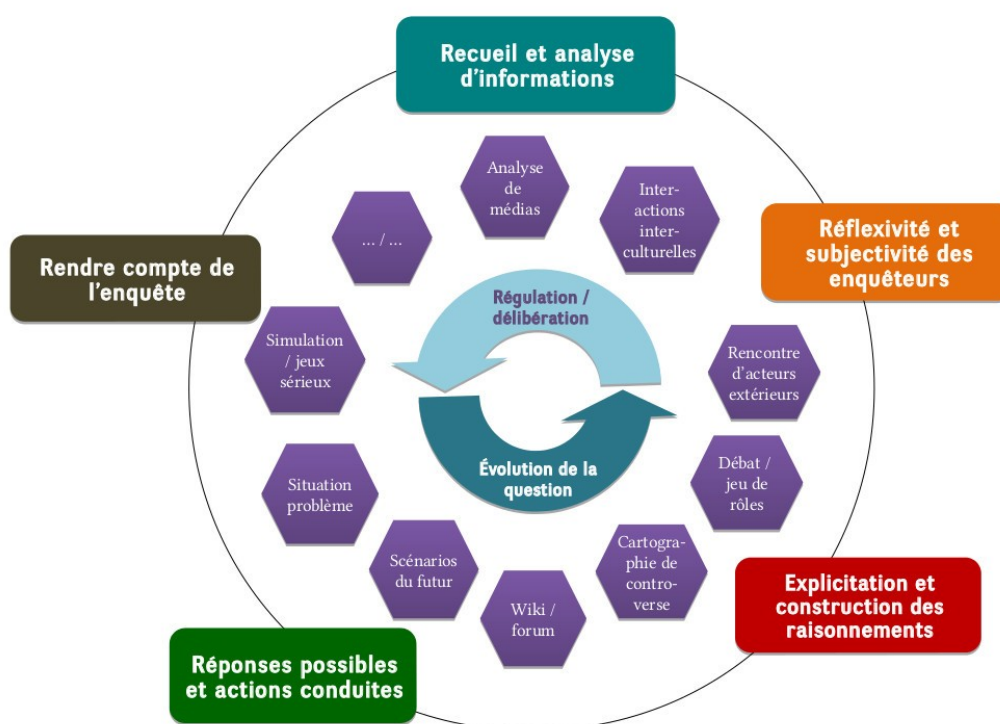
Recueil et analyse d'informations

Réflexivité et subjectivité des enquêteurs

Explicitation et construction des raisonnements

Réponses possibles et actions conduites

Rendre compte de l'enquête

Analyse de médias

Interactions interculturelles

Rencontre d'acteurs extérieurs

Débat / jeu de rôles

Cartographie de controverse

Wiki / forum

Scénarios du futur

Situation problème

Simulation / jeux sérieux

... / ...

Régulation / délibération

Évolution de la question